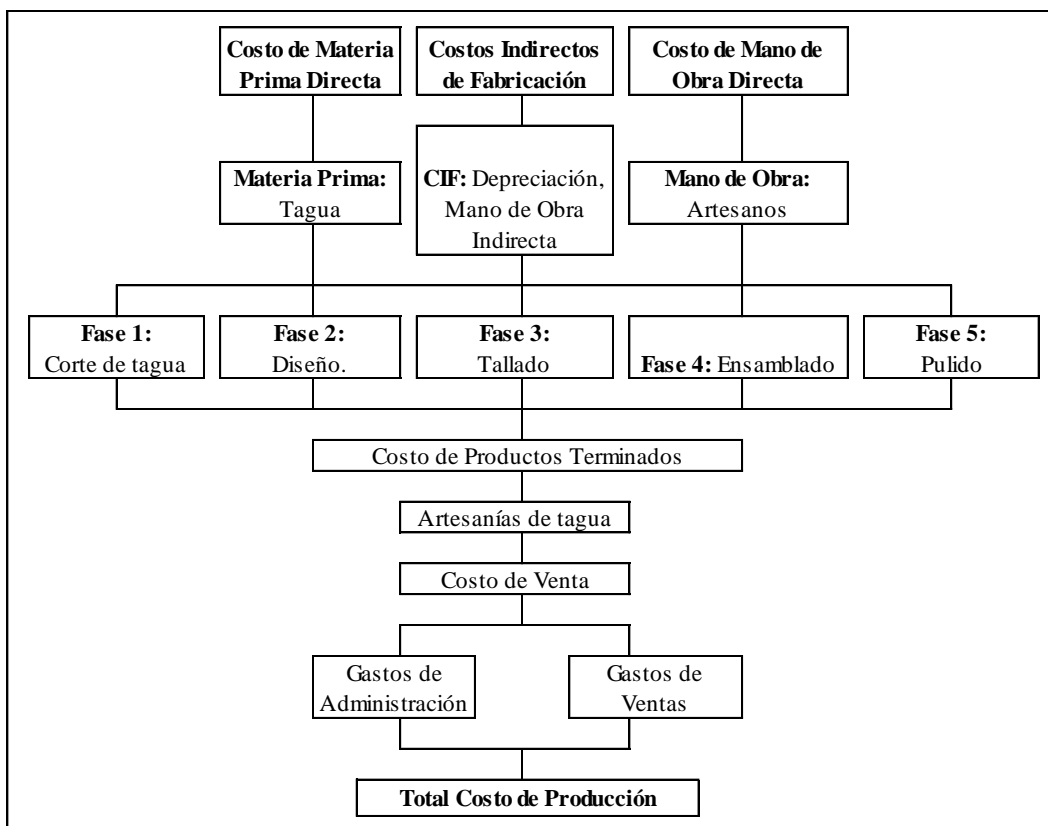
Costo de Materia Prima Directa

Costos Indirectos de Fabricación

Costo de Mano de Obra Directa

Materia Prima: Tagua

CIF: Depreciación, Mano de Obra Indirecta

Mano de Obra: Artesanos

Fase 1: Corte de tagua

Fase 2: Diseño.

Fase 3: Tallado

Fase 4: Ensamblado

Fase 5: Pulido

Costo de Productos Terminados

Artesanías de tagua

Costo de Venta

Gastos de Administración

Gastos de Ventas

Total Costo de Producción